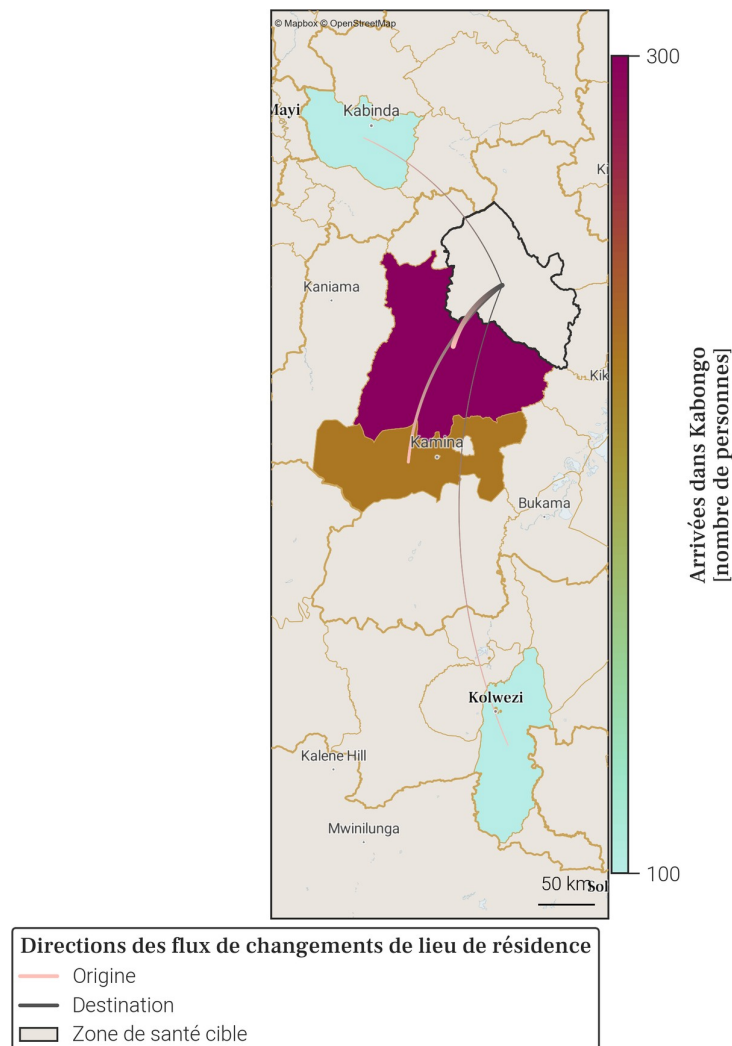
© Mapbox © OpenStreetMap

Mayi
Kabinda
Ki
Kaniama
Kik
Kamina
Bukama
Kolwezi
Kalene Hill
Mwinilunga
50 km
Sol

300
100
Arrivées dans Kabongo [nombre de personnes]

Directions des flux de changements de lieu de résidence
Origine
Destination
Zone de santé cible